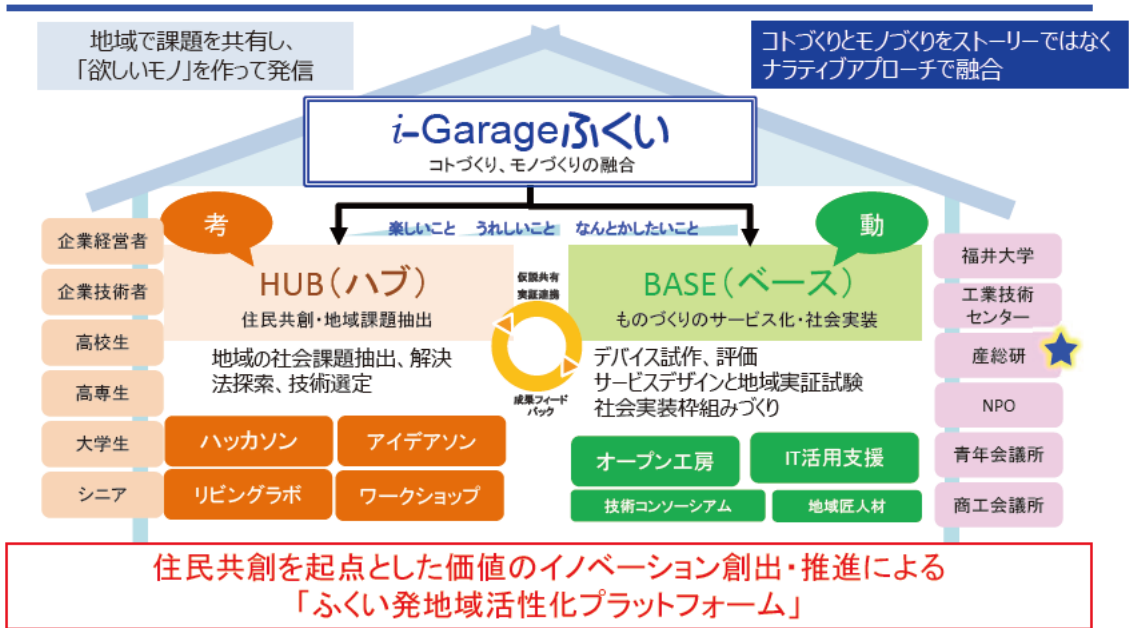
地域で課題を共有し、「欲しいモノ」を作って発信

コトづくりとモノづくりをストーリーではなくナラティブアプローチで融合

i-Garageふくい
コトづくり、モノづくりの融合

考

動

楽しいこと　うれしいこと　なんとかしたいこと

企業経営者
企業技術者
高校生
高専生
大学生
シニア

HUB（ハブ）
住民共創・地域課題抽出

地域の社会課題抽出、解決法探索、技術選定

ハッカソン
アイデアソン
リビングラボ
ワークショップ

仮説共有
実証連携

成果フィードバック

BASE（ベース）
ものづくりのサービス化・社会実装

デバイス試作、評価
サービスデザインと地域実証試験
社会実装枠組みづくり

オープン工房
IT活用支援
技術コンソーシアム
地域匠人材

福井大学
工業技術センター
産総研
NPO
青年会議所
商工会議所

住民共創を起点とした価値のイノベーション創出・推進による
「ふくい発地域活性化プラットフォーム」